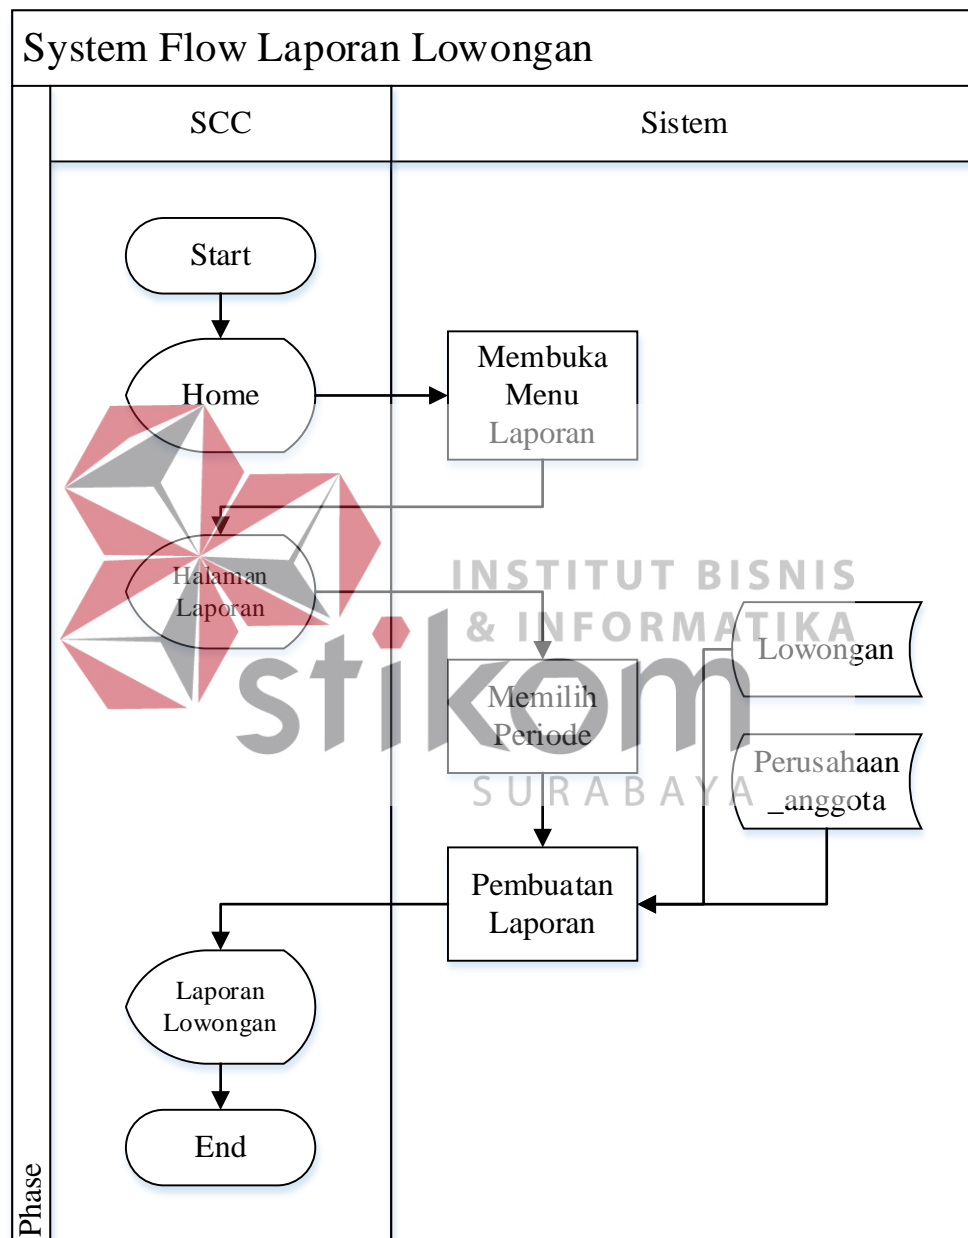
System Flow Laporan Lowongan

SCC

Sistem

Start

Home

Membuka Menu Laporan

Halaman Laporan

Memilih Periode

Lowongan

Perusahaan _anggota

Pembuatan Laporan

Laporan Lowongan

End

Phase

INSTITUT BISNIS & INFORMATIKA

stikom

SURABAYA